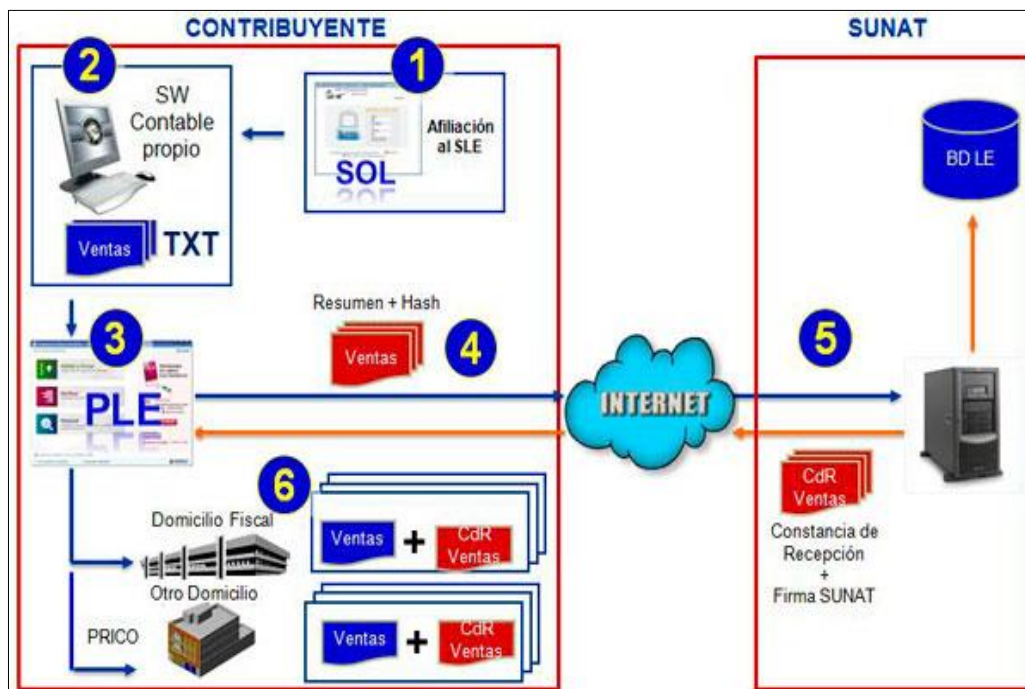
CONTRIBUYENTE

SUNAT

2

SW Contable propio

1

SOL

Afiliación al SLE

Ventas

TXT

BD LE

Resumen + Hash

3

Ventas

4

5

PLE

INTERNET

CdR Ventas

Constancia de Recepción + Firma SUNAT

6

Domicilio Fiscal

Ventas + CdR Ventas

Otro Domicilio

PRICO

Ventas + CdR Ventas